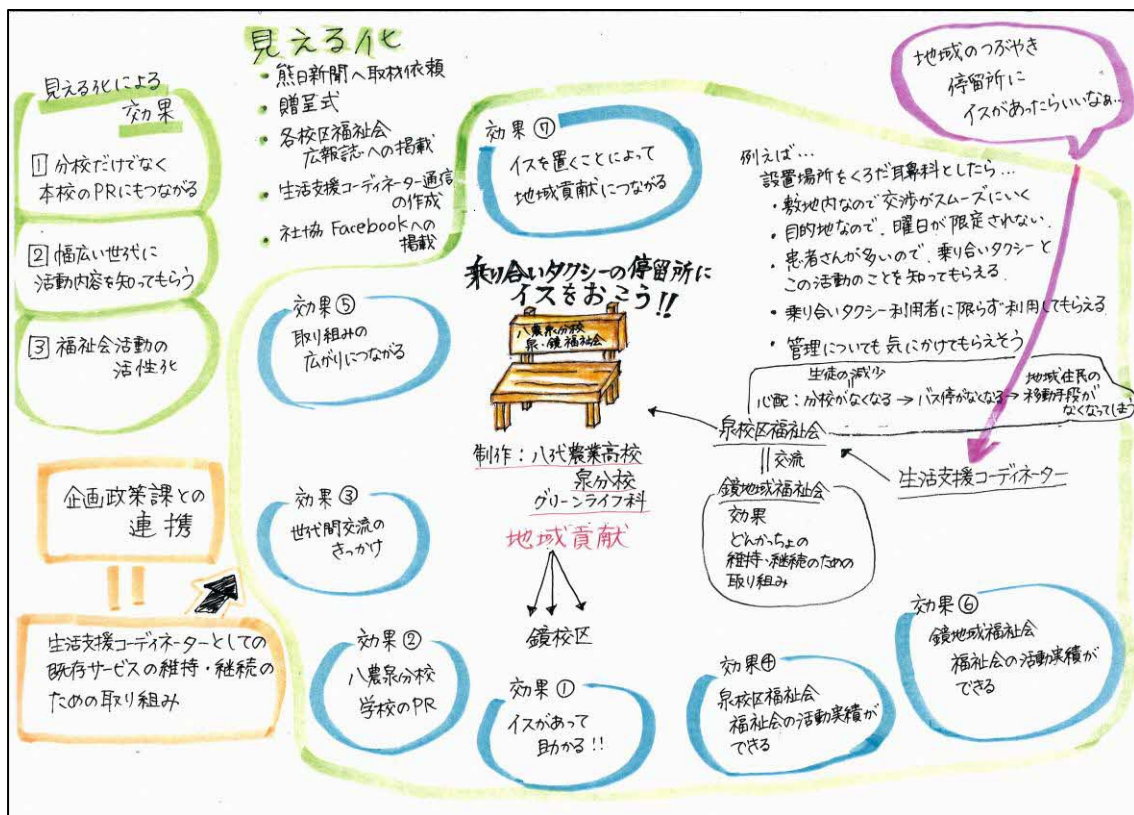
見える化による
効果

1 分校だけでなく
本校のPRにもつながる

2 幅広い世代に
活動内容を知ってもらう

3 福祉会活動の
活性化

見える化
・熊日新聞へ取材依頼
・贈呈式
・各校区福祉会
広報誌への掲載
・生活支援コーディネーター通信の作成
・社協 Facebookへの掲載

効果 ⑦
イスを置くことによって
地域貢献につながる

地域のつぶやき
停留所に
イスがあったらいいなぁ…

例えば…
設置場所をくろだ耳鼻科としたら…
・敷地内なので交渉がスムーズにいく
・目的地なので、曜日が限定されない
・患者さんが多いので、乗り合いタクシーと
この活動のことを知ってもらえる
・乗り合いタクシー利用者に限らず利用してもらえる
・管理についても気にかけてもらえそう

生徒の減少
心配：分校がなくなる → バス停がなくなる → 地域住民の移動手段がなくなってしまう

乗り合いタクシーの停留所に
イスをおこう!!

八農泉分校
泉・鏡福祉会

効果 ⑤
取り組みの
広がりにつながる

制作：八代農業高校
泉分校
グリーンライフ科

地域貢献

泉校区福祉会
交流
鏡地域福祉会
効果
どんかっちょの
維持・継続のための
取り組み

生活支援コーディネーター

効果 ③
世代間交流の
きっかけ

企画政策課との
連携

生活支援コーディネーターとしての
既存サービスの維持・継続の
ための取り組み

効果 ②
八農泉分校
学校のPR

鏡校区

効果 ①
イスがあって
助かる!!

効果 ④
泉校区福祉会
福祉会の活動実績が
できる

効果 ⑥
鏡地域福祉会
福祉会の活動実績が
できる